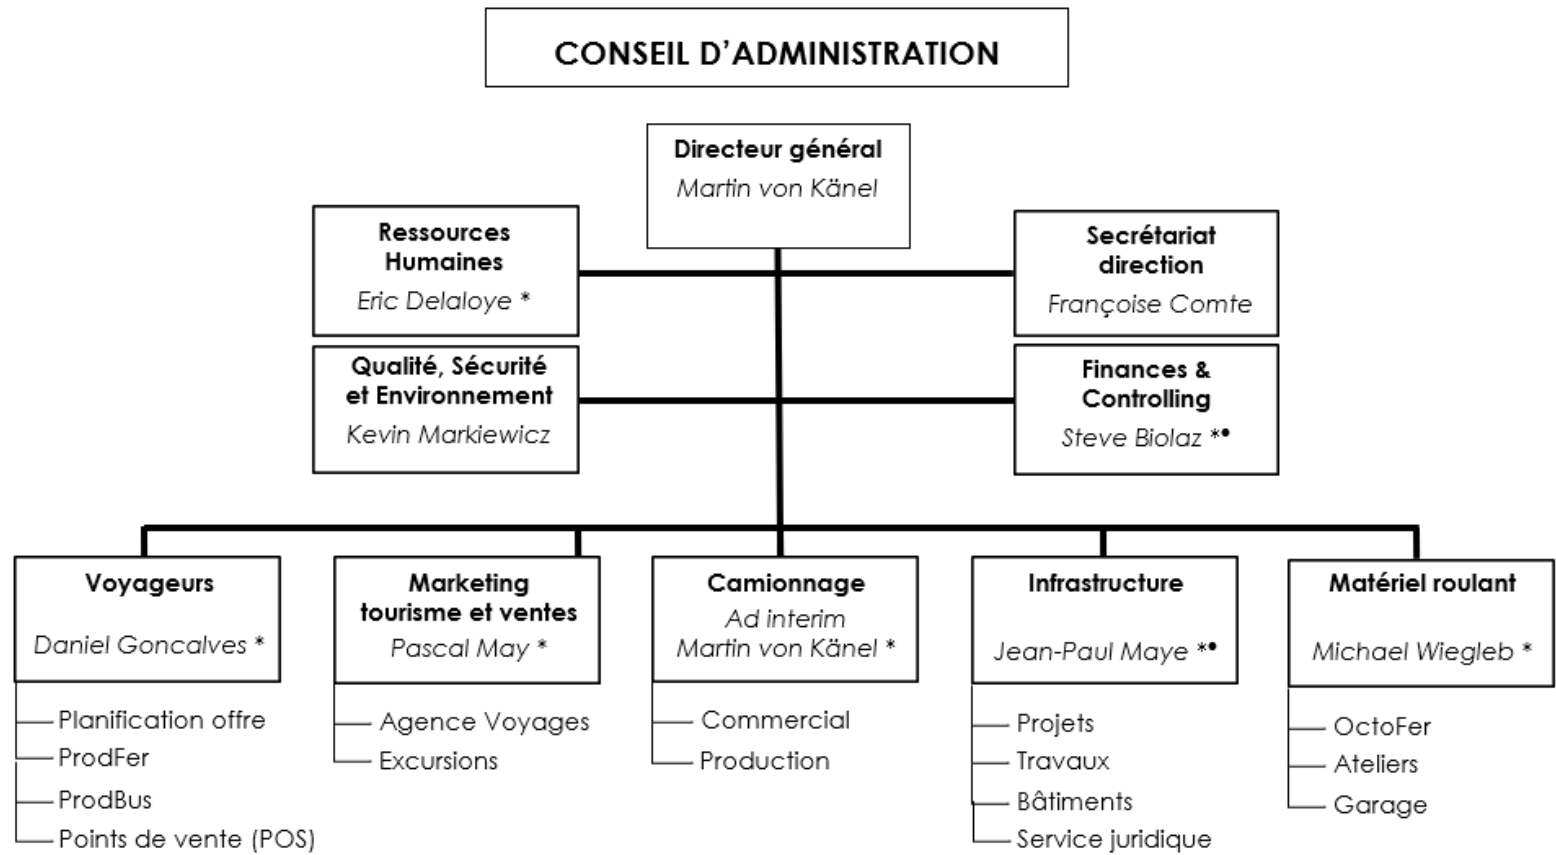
CONSEIL D'ADMINISTRATION

Directeur général
Martin von Känel

Ressources Humaines
Eric Delaloye *

Secrétariat direction
Françoise Comte

Qualité, Sécurité et Environnement
Kevin Markiewicz

Finances & Controlling
Steve Biolaz *•

Voyageurs
Daniel Goncalves *

Planification offre
ProdFer
ProdBus
Points de vente (POS)

Marketing tourisme et ventes
Pascal May *

Agence Voyages
Excursions

Camionnage
Ad interim
Martin von Känel *

Commercial
Production

Infrastructure
Jean-Paul Maye *•

Projets
Travaux
Bâtiments
Service juridique

Matériel roulant
Michael Wiegleb *

OctoFer
Ateliers
Garage